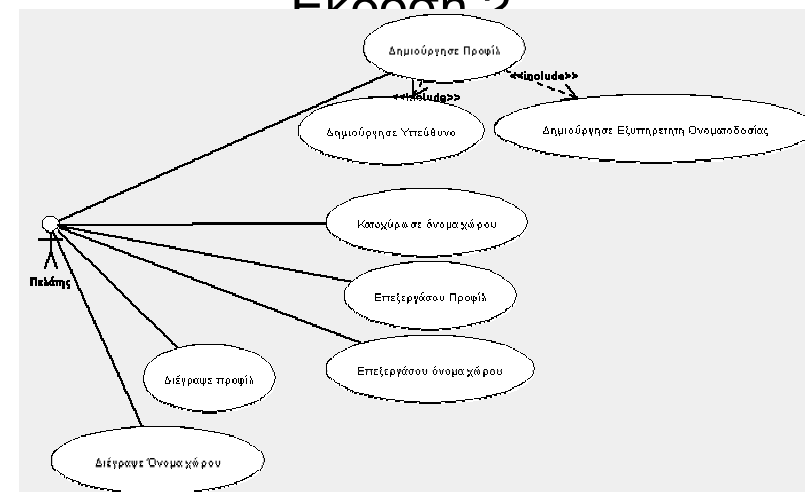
Έκδοση 2

Δημιούργησε Προφίλ

<<include>>

<<include>>

Δημιούργησε Υπεύθυνο

Δημιούργησε Εξυπηρετητή Ονοματοδοσίας

Κατοχύρωσε όνομα χώρου

Πελάτης

Επεξεργάσου Προφίλ

Επεξεργάσου όνομα χώρου

Διέγραψε προφίλ

Διέγραψε Όνομα χώρου